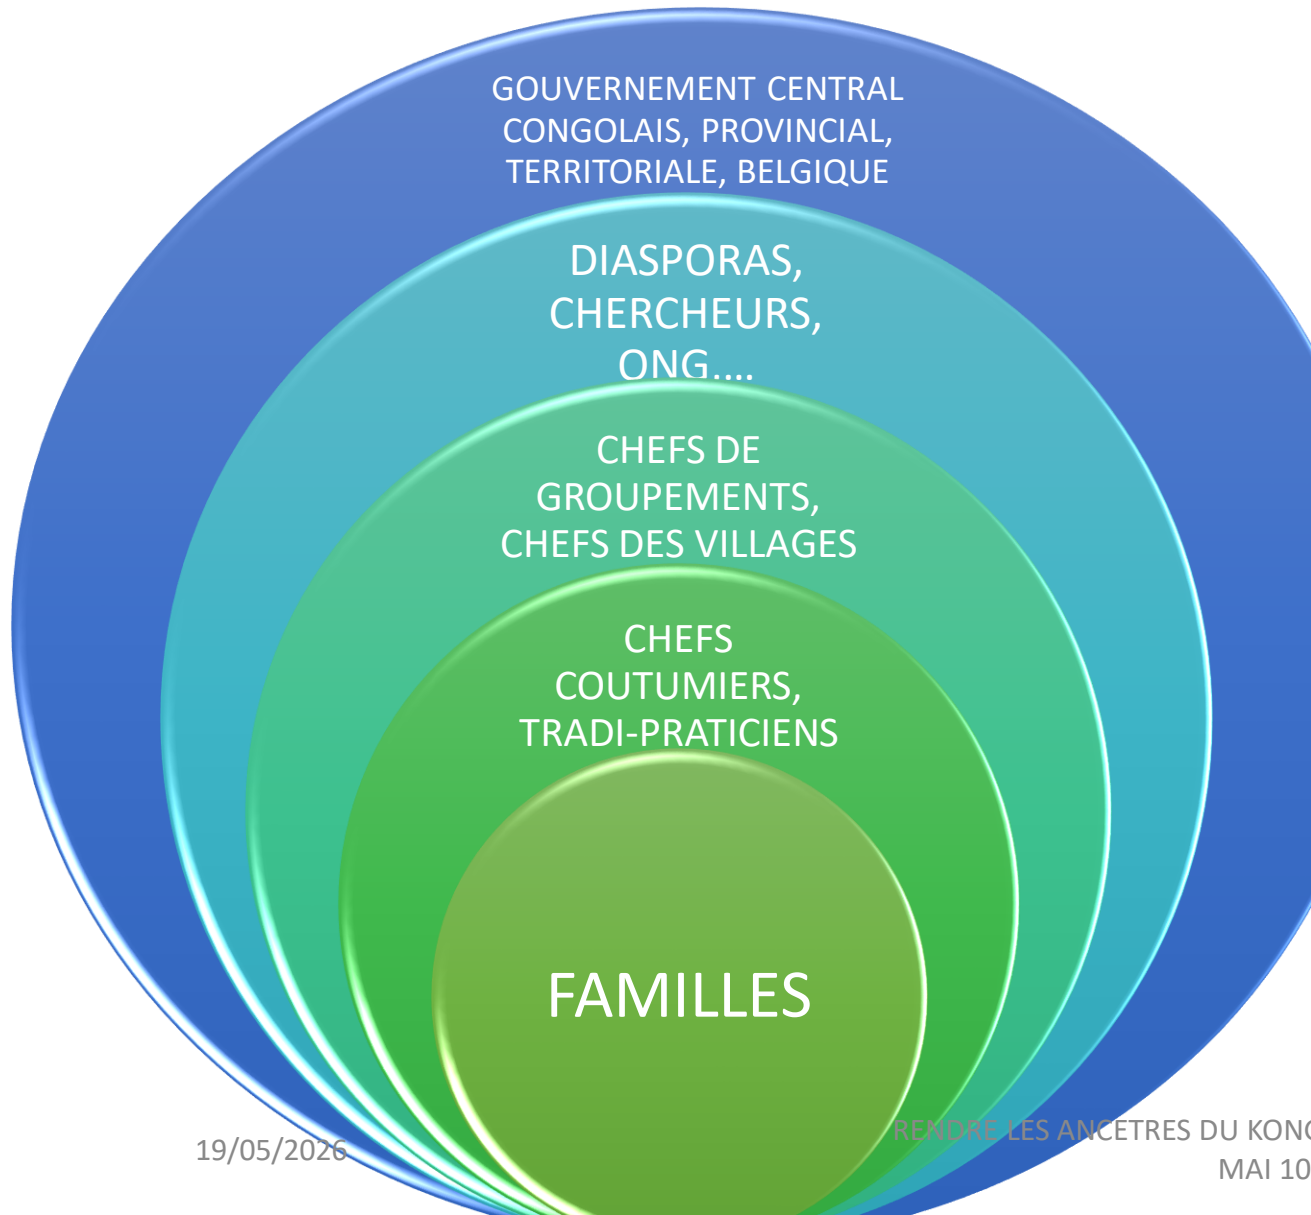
GOUVERNEMENT CENTRAL CONGOLAIS, PROVINCIAL, TERRITORIALE, BELGIQUE

DIASPORAS, CHERCHEURS, ONG….

CHEFS DE GROUPEMENTS, CHEFS DES VILLAGES

CHEFS COUTUMIERS, TRADI-PRATICIENS

FAMILLES

19/05/2026

RENDRE LES ANCETRES DU KON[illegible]
MAI 10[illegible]